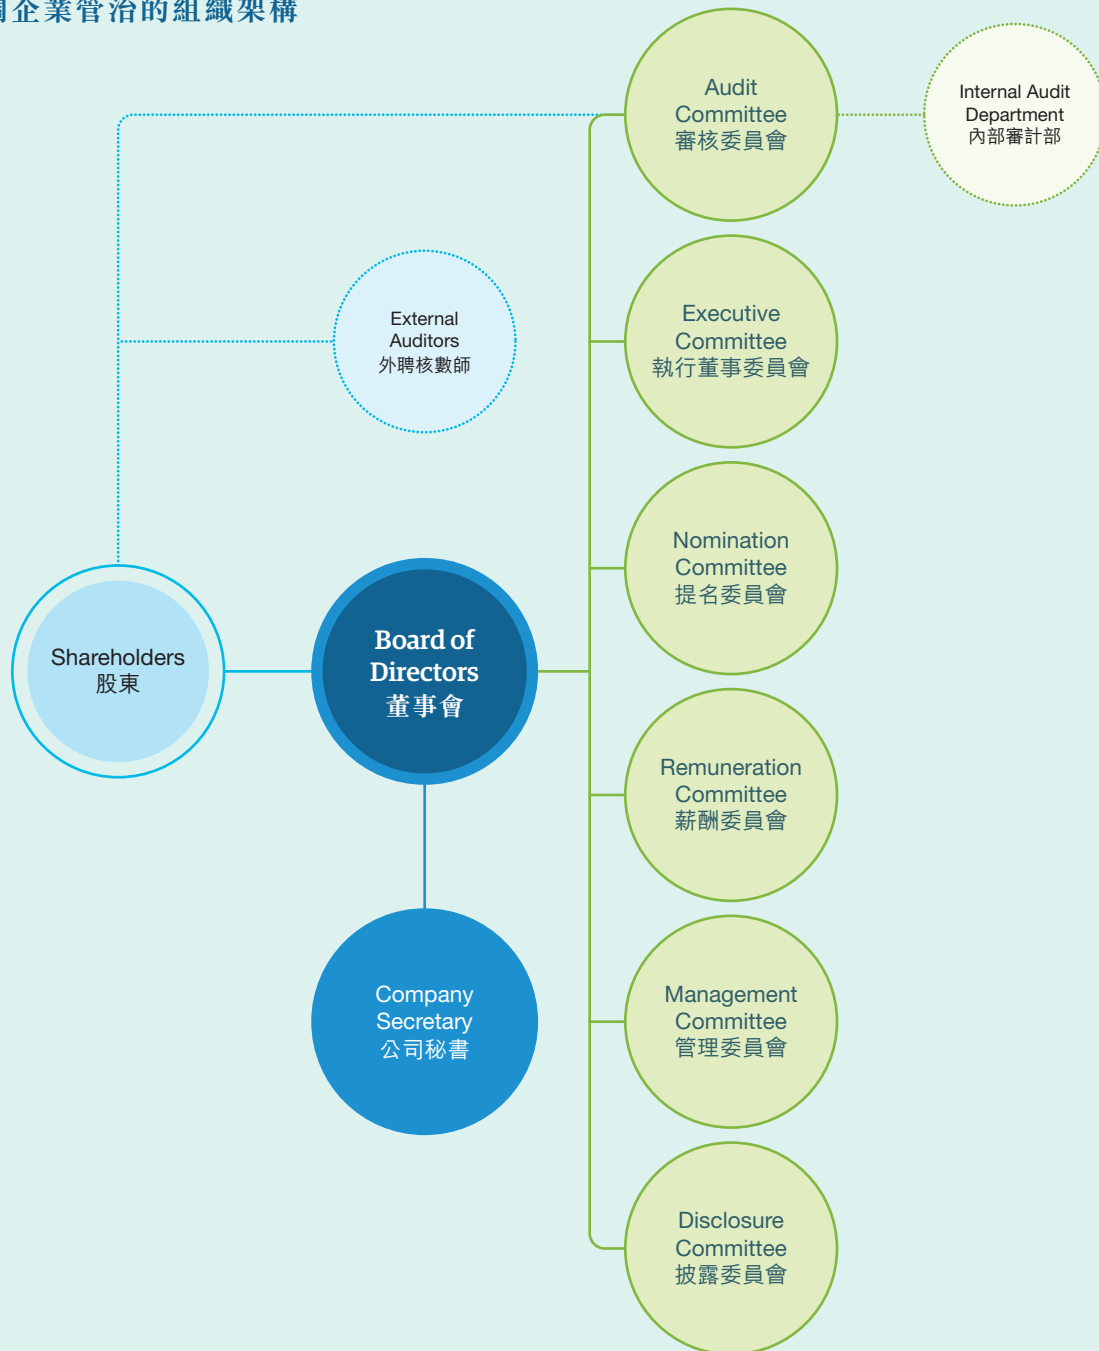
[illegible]企業管治的組織架構

Audit Committee
審核委員會

Internal Audit Department
內部審計部

External Auditors
外聘核數師

Executive Committee
執行董事委員會

Nomination Committee
提名委員會

Shareholders
股東

Board of Directors
董事會

Remuneration Committee
薪酬委員會

Company Secretary
公司秘書

Management Committee
管理委員會

Disclosure Committee
披露委員會